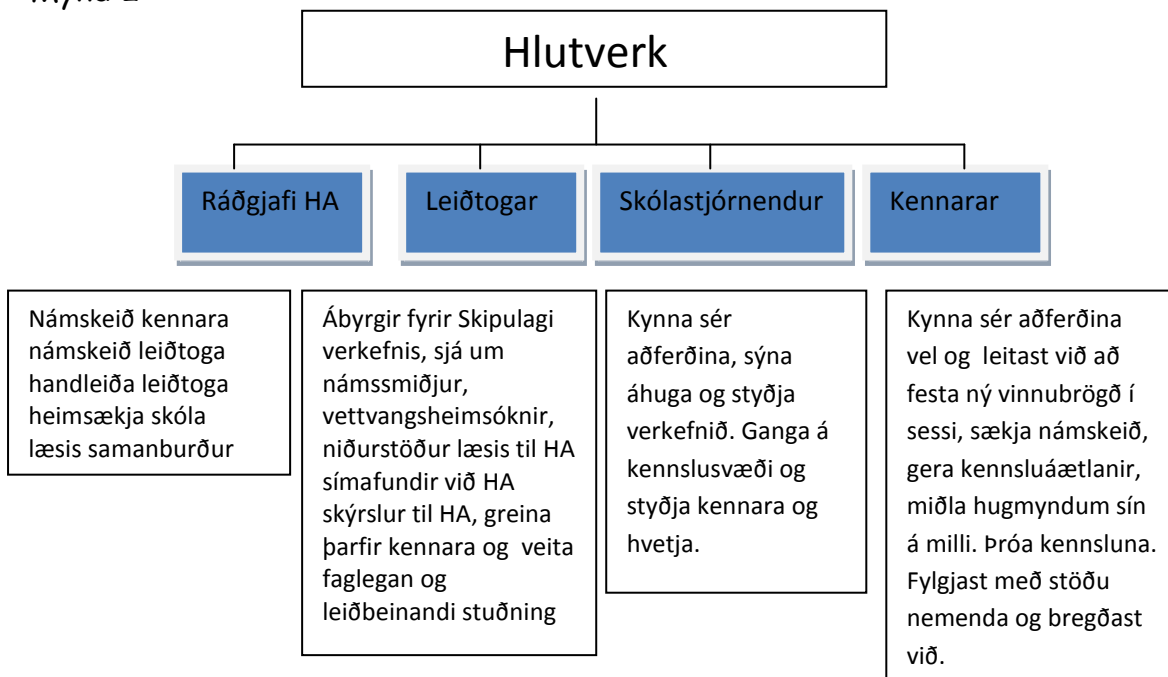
Mynd 2

Hlutverk

Ráðgjafi HA

Leiðtogar

Skólastjórnendur

Kennarar

Námskeið kennara námskeið leiðtoga handleiða leiðtoga heimsækja skóla læsis samanburður

Ábyrgir fyrir Skipulagi verkefnis, sjá um námssmiðjur, vettvangsheimsóknir, niðurstöður læsis til HA símafundir við HA skýrslur til HA, greina þarfir kennara og veita faglegan og leiðbeinandi stuðning

Kynna sér aðferðina, sýna áhuga og styðja verkefnið. Ganga á kennslusvæði og styðja kennara og hvetja.

Kynna sér aðferðina vel og leitast við að festa ný vinnubrögð í sessi, sækja námskeið, gera kennsluáætlanir, miðla hugmyndum sín á milli. Þróa kennsluna. Fylgjast með stöðu nemenda og bregðast við.